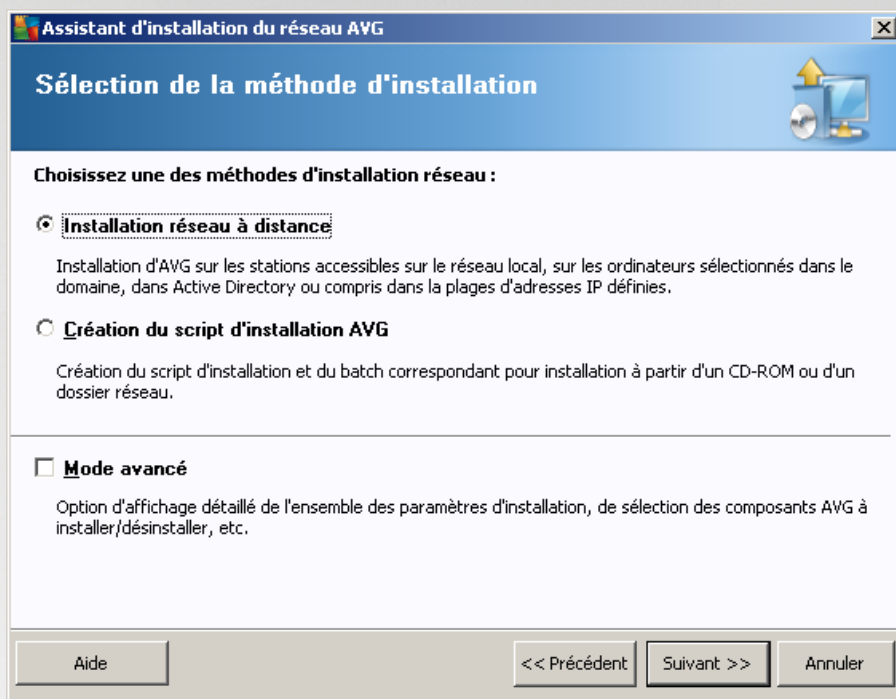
Assistant d'installation du réseau AVG

Sélection de la méthode d'installation

Choisissez une des méthodes d'installation réseau :

Installation réseau à distance

Installation d'AVG sur les stations accessibles sur le réseau local, sur les ordinateurs sélectionnés dans le domaine, dans Active Directory ou compris dans la plages d'adresses IP définies.

Création du script d'installation AVG

Création du script d'installation et du batch correspondant pour installation à partir d'un CD-ROM ou d'un dossier réseau.

Mode avancé

Option d'affichage détaillé de l'ensemble des paramètres d'installation, de sélection des composants AVG à installer/désinstaller, etc.

Aide

<< Précédent

Suivant >>

Annuler